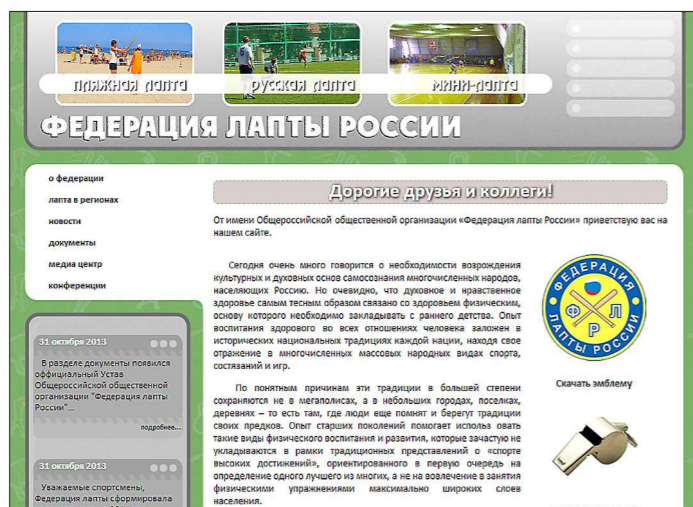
ПЛЯЖНАЯ ЛАПТА
РУССКАЯ ЛАПТА
МИНИ-ЛАПТА

ФЕДЕРАЦИЯ ЛАПТЫ РОССИИ

о федерации
лапта в регионах
новости
документы
медиа центр
конференции

31 октября 2013
В разделе документы появился официальный Устав Общероссийской общественной организации "Федерация лапты России"...
подробнее...

31 октября 2013
Уважаемые спортсмены, Федерация лапты сформировала

Дорогие друзья и коллеги!

От имени Общероссийской общественной организации «Федерация лапты России» приветствую вас на нашем сайте.

Сегодня очень много говорится о необходимости возрождения культурных и духовных основ самосознания многочисленных народов, населяющих Россию. Но очевидно, что духовное и нравственное здоровье самым тесным образом связано со здоровьем физическим, основу которого необходимо закладывать с раннего детства. Опыт воспитания здорового во всех отношениях человека заложен в исторических национальных традициях каждой нации, находя свое отражение в многочисленных массовых народных видах спорта, состязаний и игр.

По понятным причинам эти традиции в большей степени сохраняются не в мегаполисах, а в небольших городах, поселках, деревнях – то есть там, где люди еще помнят и берегут традиции своих предков. Опыт старших поколений помогает использ овать такие виды физического воспитания и развития, которые зачастую не укладываются в рамки традиционных представлений о «спорте высоких достижений», ориентированного в первую очередь на определение одного лучшего из многих, а не на вовлечение в занятия физическими упражнениями максимально широких слоев населения.

ФЕДЕРАЦИЯ ЛАПТЫ РОССИИ
Ф Л Р

Скачать эмблему